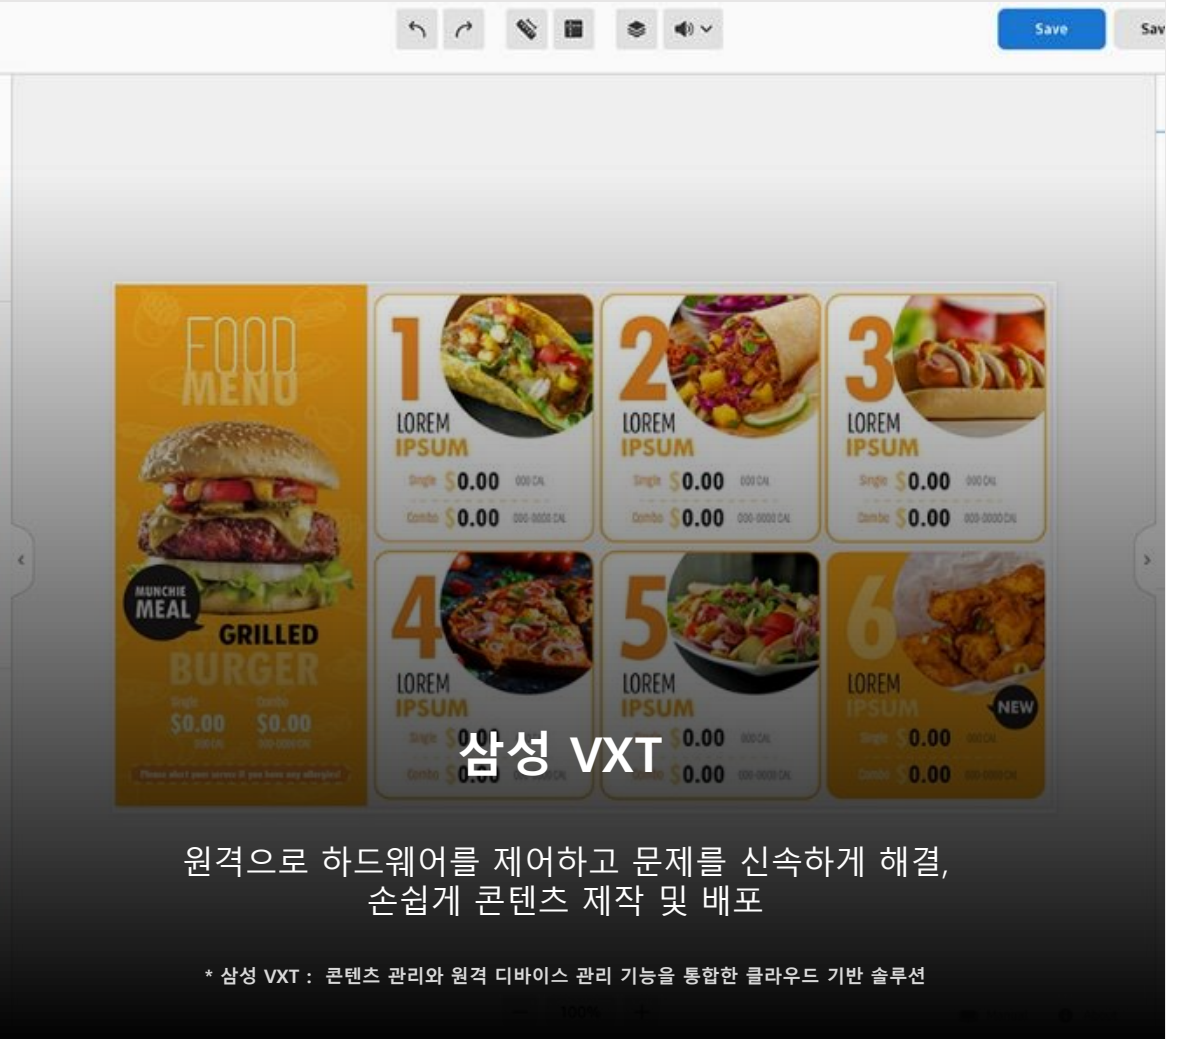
Save

Sav

FOOD MENU

MUNCHIE MEAL

GRILLED BURGER

Single $0.00 000 CAL

Combo $0.00 000-0000 CAL

Please alert your server if you have any allergies!

1 LOREM IPSUM Single $0.00 000 CAL Combo $0.00 000-0000 CAL

2 LOREM IPSUM Single $0.00 000 CAL Combo $0.00 000-0000 CAL

3 LOREM IPSUM Single $0.00 000 CAL Combo $0.00 000-0000 CAL

4 LOREM IPSUM Single $0.00 000 CAL Combo $0.00 000-0000 CAL

5 LOREM IPSUM Single $0.00 000 CAL Combo $0.00 000-0000 CAL

6 LOREM IPSUM NEW Single $0.00 000 CAL Combo $0.00 000-0000 CAL

삼성 VXT

원격으로 하드웨어를 제어하고 문제를 신속하게 해결, 손쉽게 콘텐츠 제작 및 배포

* 삼성 VXT : 콘텐츠 관리와 원격 디바이스 관리 기능을 통합한 클라우드 기반 솔루션

100%